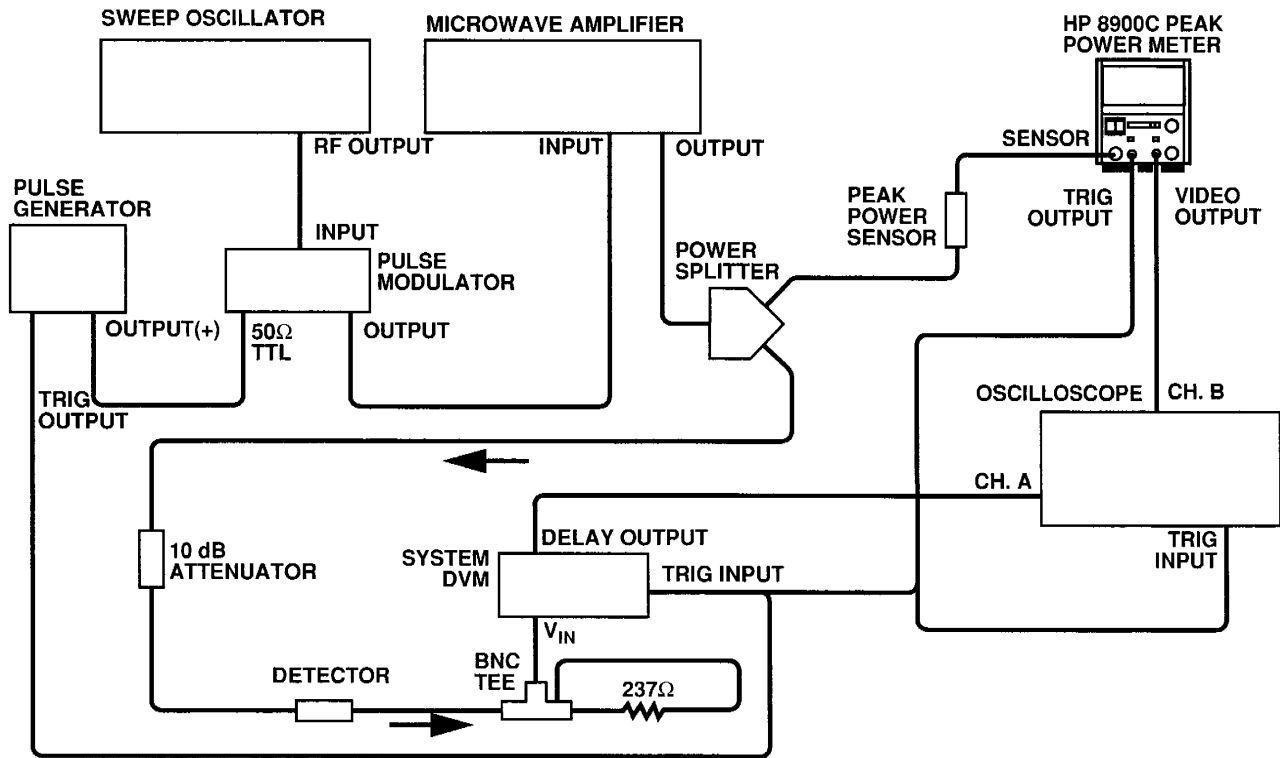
SWEEP OSCILLATOR

MICROWAVE AMPLIFIER

HP 8900C PEAK POWER METER

RF OUTPUT

INPUT

OUTPUT

SENSOR

PULSE GENERATOR

INPUT

PULSE MODULATOR

PEAK POWER SENSOR

POWER SPLITTER

TRIG OUTPUT

VIDEO OUTPUT

OUTPUT(+)

$50\Omega$ TTL

OUTPUT

TRIG OUTPUT

OSCILLOSCOPE

CH. B

CH. A

DELAY OUTPUT

10 dB ATTENUATOR

SYSTEM DVM

TRIG INPUT

TRIG INPUT

$V_{IN}$

BNC TEE

DETECTOR

$237\Omega$